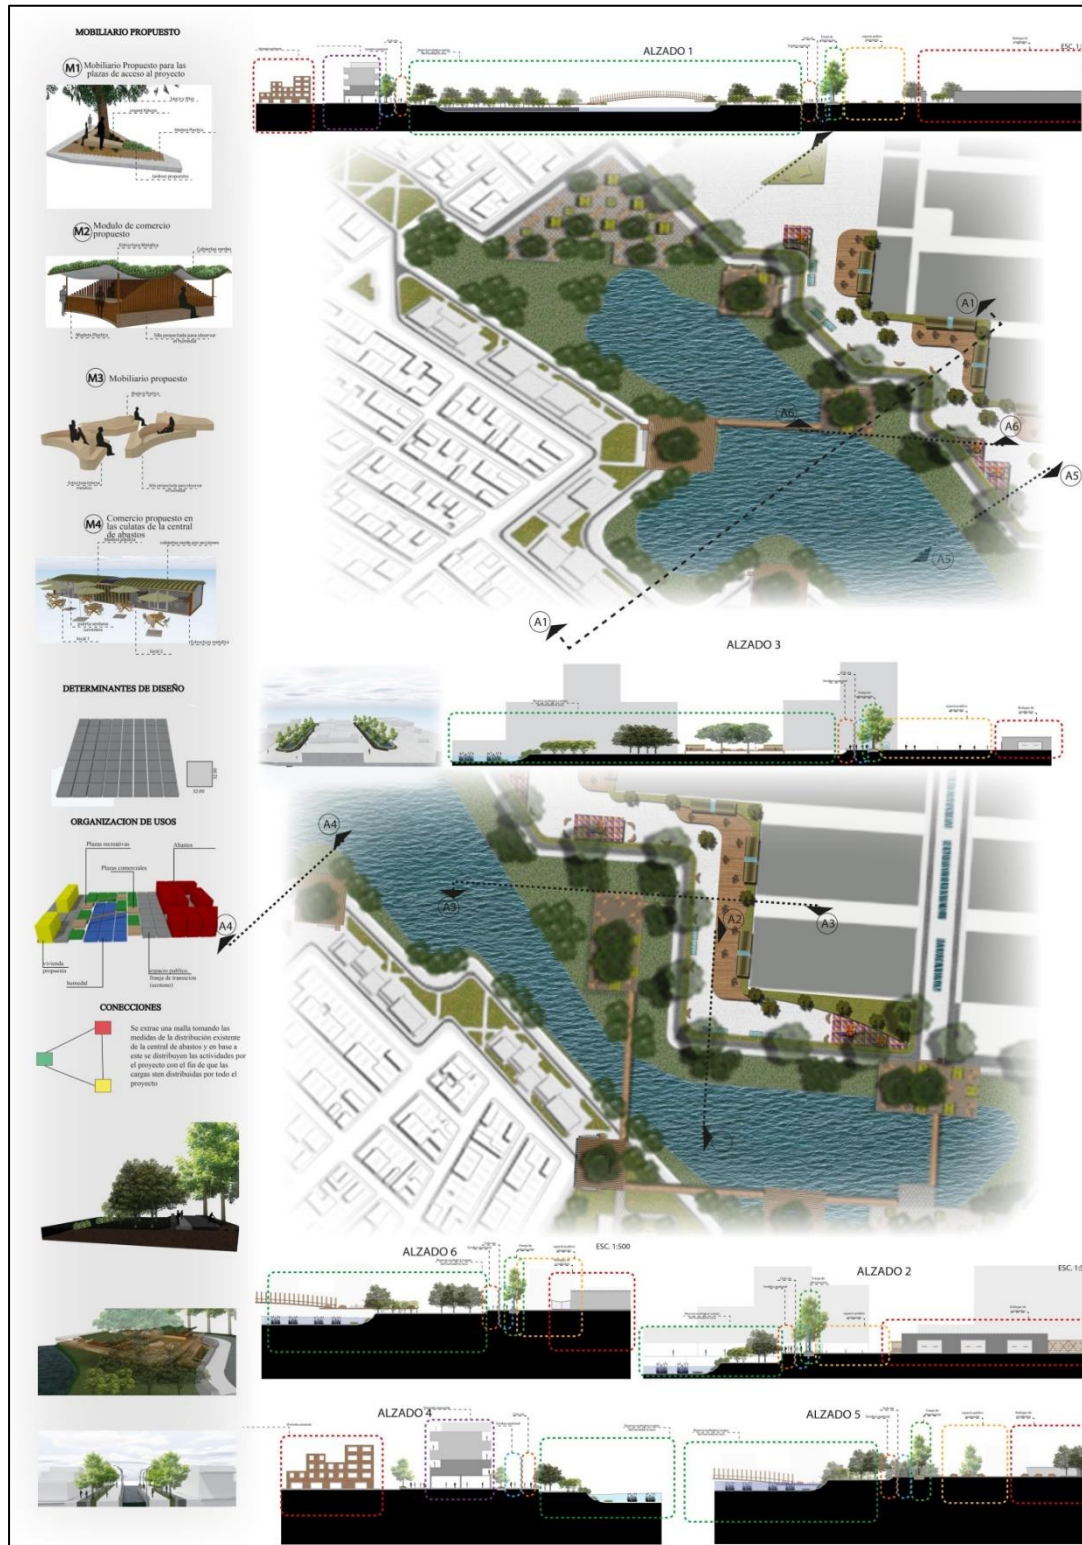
MOBILIARIO PROPUESTO

M1 Mobiliario Propuesto para las plazas de acceso al proyecto

Madera Plastica

Jardines propuestos

M2 Modulo de comercio propuesto

Estructura Metalica

Cubiertas verdes

Madera Plastica

M3 Mobiliario propuesto

M4 Comercio propuesto en las culatas de la central de abastos

DETERMINANTES DE DISEÑO

32.00

32.00

ORGANIZACION DE USOS

Plazas recreativas

Abastos

Plazas comerciales

A4

vivienda propuesta

humedal

espacio publico franja de transicion (sectores)

CONECCIONES

Se extrae una malla tomando las medidas de la distribución existente de la central de abastos y en base a este se distribuyen las actividades por el proyecto con el fin de que las cargas sten distribuidas por todo el proyecto

ALZADO 1

ESC. 1:

A1

A6

A6

A5

A5

A1

ALZADO 3

A4

A3

A2

A3

ALZADO 6

ESC. 1:500

ALZADO 2

ESC. 1:

ALZADO 4

ALZADO 5